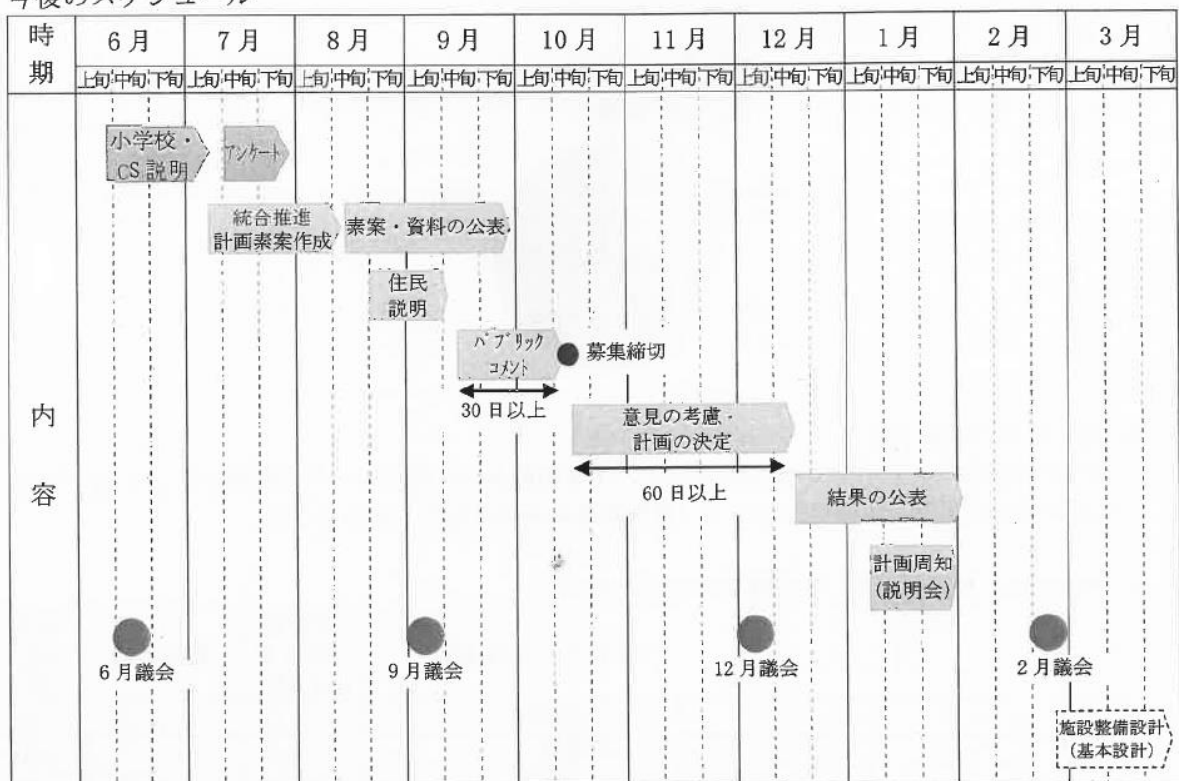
今後のスケジュール

| 時期 | 6月 | 7月 | 8月 | 9月 | 10月 | 11月 | 12月 | 1月 | 2月 | 3月 |
|---|---|---|---|---|---|---|---|---|---|---|
| | 上旬 中旬 下旬 | 上旬 中旬 下旬 | 上旬 中旬 下旬 | 上旬 中旬 下旬 | 上旬 中旬 下旬 | 上旬 中旬 下旬 | 上旬 中旬 下旬 | 上旬 中旬 下旬 | 上旬 中旬 下旬 | 上旬 中旬 下旬 |

内容

小学校・CS説明

アンケート

統合推進計画素案作成

素案・資料の公表

住民説明

パブリックコメント

募集締切

30日以上

意見の考慮・計画の決定

60日以上

結果の公表

計画周知（説明会）

6月議会

9月議会

12月議会

2月議会

施設整備設計（基本設計）